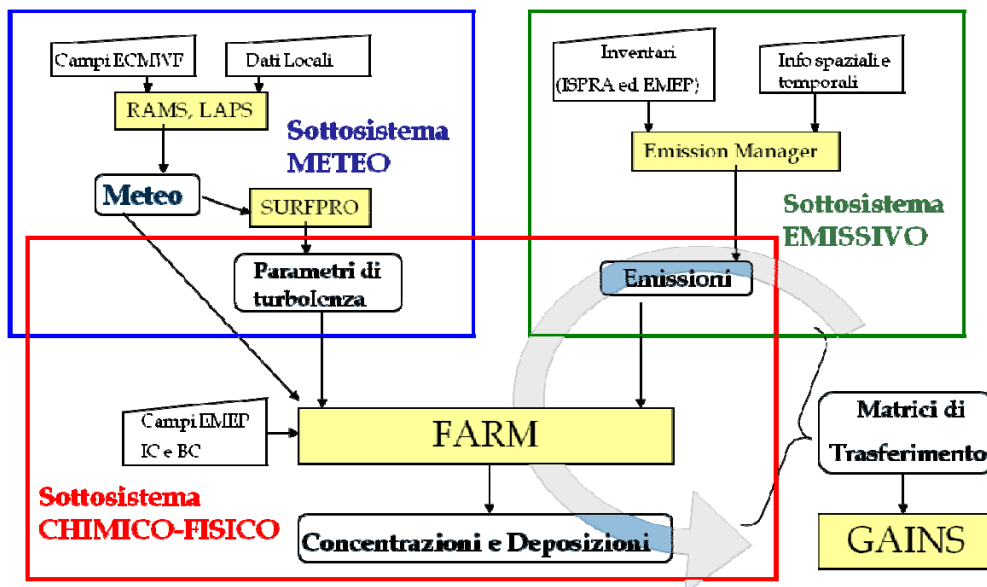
Campi ECMWF

Dati Locali

RAMS, LAPS

Sottosistema METEO

Meteo

SURFPRO

Parametri di turbolenza

Inventari (ISPRA ed EMEP)

Info spaziali e temporali

Emission Manager

Sottosistema EMISSIVO

Emissioni

Campi EMEP IC e BC

FARM

Matrici di Trasferimento

GAINS

Sottosistema CHIMICO-FISICO

Concentrazioni e Deposizioni